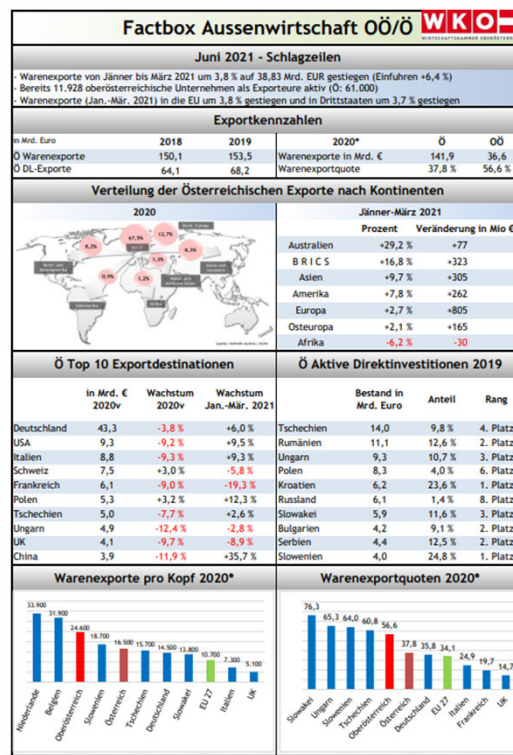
Factbox Aussenwirtschaft OÖ/Ö

WKO
WIRTSCHAFTSKAMMER OBERÖSTERREICH

Juni 2021 - Schlagzeilen

- Warenexporte von Jänner bis März 2021 um 3,8 % auf 38,83 Mrd. EUR gestiegen (Einfuhren +6,4 %)
- Bereits 11.928 oberösterreichische Unternehmen als Exporteure aktiv (Ö: 61.000)
- Warenexporte (Jan.-Mär. 2021) in die EU um 3,8 % gestiegen und in Drittstaaten um 3,7 % gestiegen

Exportkennzahlen

| in Mrd. Euro | 2018 | 2019 | 2020* | Ö | OÖ |
|---|---|---|---|---|---|
| Ö Warenexporte | 150,1 | 153,5 | Warenexporte in Mrd. € | 141,9 | 36,6 |
| Ö DL-Exporte | 64,1 | 68,2 | Warenexportquote | 37,8 % | 56,6 % |

Verteilung der Österreichischen Exporte nach Kontinenten

2020

8,2%
67,5%
12,7%
8,3%
0,9%
1,3%
1,1%

Jänner-März 2021

| | Prozent | Veränderung in Mio € |
|---|---|---|
| Australien | +29,2 % | +77 |
| B R I C S | +16,8 % | +323 |
| Asien | +9,7 % | +305 |
| Amerika | +7,8 % | +262 |
| Europa | +2,7 % | +805 |
| Osteuropa | +2,1 % | +165 |
| Afrika | -6,2 % | -30 |

Ö Top 10 Exportdestinationen

| | in Mrd. € 2020v | Wachstum 2020v | Wachstum Jan.-Mär. 2021 |
|---|---|---|---|
| Deutschland | 43,3 | -3,8 % | +6,0 % |
| USA | 9,3 | -9,2 % | +9,5 % |
| Italien | 8,8 | -9,3 % | +9,3 % |
| Schweiz | 7,5 | +3,0 % | -5,8 % |
| Frankreich | 6,1 | -9,0 % | -19,3 % |
| Polen | 5,3 | +3,2 % | +12,3 % |
| Tschechien | 5,0 | -7,7 % | +2,6 % |
| Ungarn | 4,9 | -12,4 % | -2,8 % |
| UK | 4,1 | -9,7 % | -8,9 % |
| China | 3,9 | -11,9 % | +35,7 % |

Ö Aktive Direktinvestitionen 2019

| | Bestand in Mrd. Euro | Anteil | Rang |
|---|---|---|---|
| Tschechien | 14,0 | 9,8 % | 4. Platz |
| Rumänien | 11,1 | 12,6 % | 2. Platz |
| Ungarn | 9,3 | 10,7 % | 3. Platz |
| Polen | 8,3 | 4,0 % | 6. Platz |
| Kroatien | 6,2 | 23,6 % | 1. Platz |
| Russland | 6,1 | 1,4 % | 8. Platz |
| Slowakei | 5,9 | 11,6 % | 3. Platz |
| Bulgarien | 4,2 | 9,1 % | 2. Platz |
| Serbien | 4,4 | 12,5 % | 2. Platz |
| Slowenien | 4,0 | 24,8 % | 1. Platz |

Warenexporte pro Kopf 2020*

33.900 31.900 24.600 18.700 16.500 15.700 14.500 13.800 10.700 7.300 5.100

Niederlande, Belgien, Oberösterreich, Slowenien, Österreich, Tschechien, Deutschland, Slowakei, EU 27, Italien, UK

Warenexportquoten 2020*

76,3 65,3 64,0 60,8 56,6 37,8 35,8 34,1 24,9 19,7 14,7

Slowakei, Ungarn, Slowenien, Tschechien, Oberösterreich, Österreich, Deutschland, EU 27, Italien, Frankreich, UK